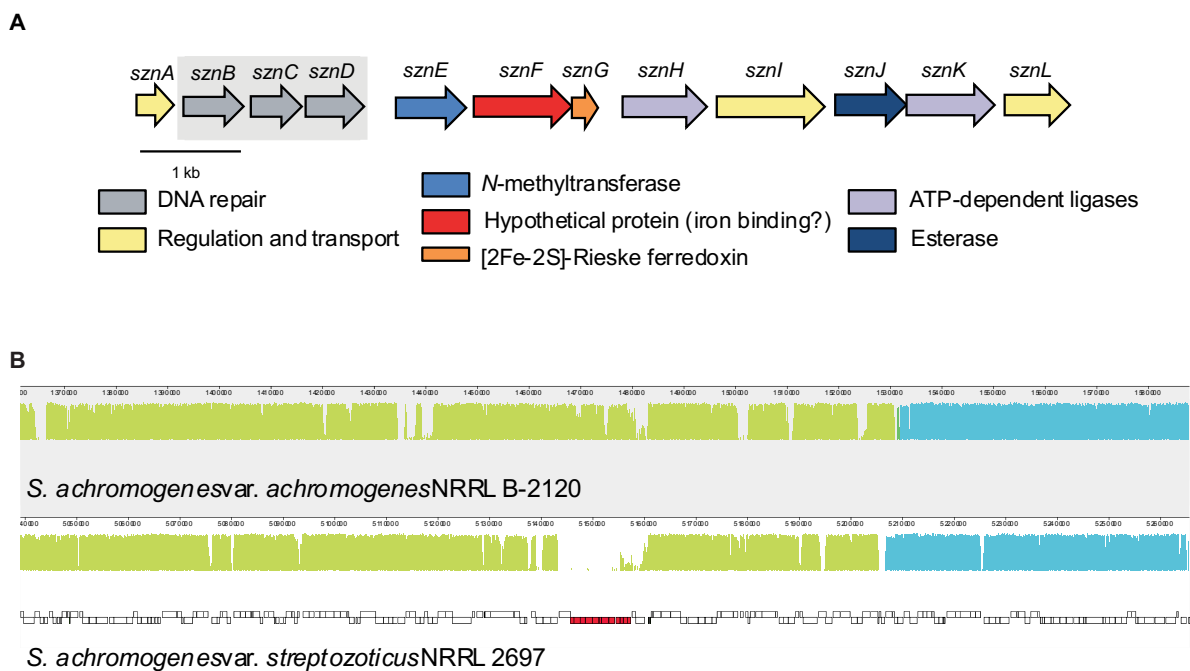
A

sznA sznB sznC sznD sznE sznF sznG sznH sznI sznJ sznK sznL

1 kb

DNA repair
Regulation and transport
N-methyltransferase
Hypothetical protein (iron binding?)
[2Fe-2S]-Rieske ferredoxin
ATP-dependent ligases
Esterase

B

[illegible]

S. achromogenes var. achromogenes NRRL B-2120

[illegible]

S. achromogenes var. streptozoticus NRRL 2697